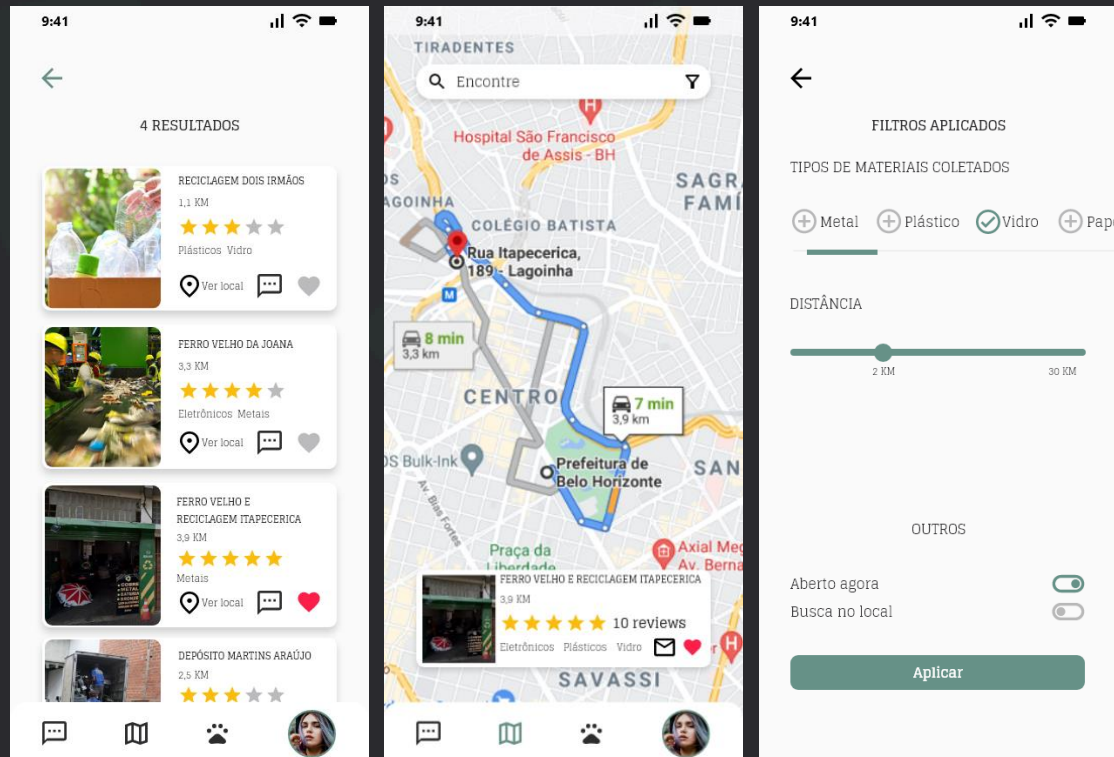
9:41

4 RESULTADOS

RECICLAGEM DOIS IRMÃOS
1,1 KM
Plásticos Vidro
Ver local

FERRO VELHO DA JOANA
3,3 KM
Eletrônicos Metais
Ver local

FERRO VELHO E RECICLAGEM ITAPECERICA
3,9 KM
Metais
Ver local

DEPÓSITO MARTINS ARAÚJO
2,5 KM

9:41

TIRADENTES
Encontre
Hospital São Francisco de Assis - BH
SAGRA FAMÍ
AGOINHA
COLÉGIO BATISTA
Rua Itapecerica, 189 - Lagoinha
8 min
3,3 km
CENTRO
7 min
3,9 km
DS Bulk-Ink
Prefeitura de Belo Horizonte
SAN
Av. Bias Fortes
Praça da Liberdade
Axial Meg
Av. Berna
FERRO VELHO E RECICLAGEM ITAPECERICA
3,9 KM
10 reviews
Eletrônicos Plásticos Vidro
SAVASSI

9:41

FILTROS APLICADOS
TIPOS DE MATERIAIS COLETADOS
Metal Plástico Vidro Pape
DISTÂNCIA
2 KM
30 KM
OUTROS
Aberto agora
Busca no local
Aplicar